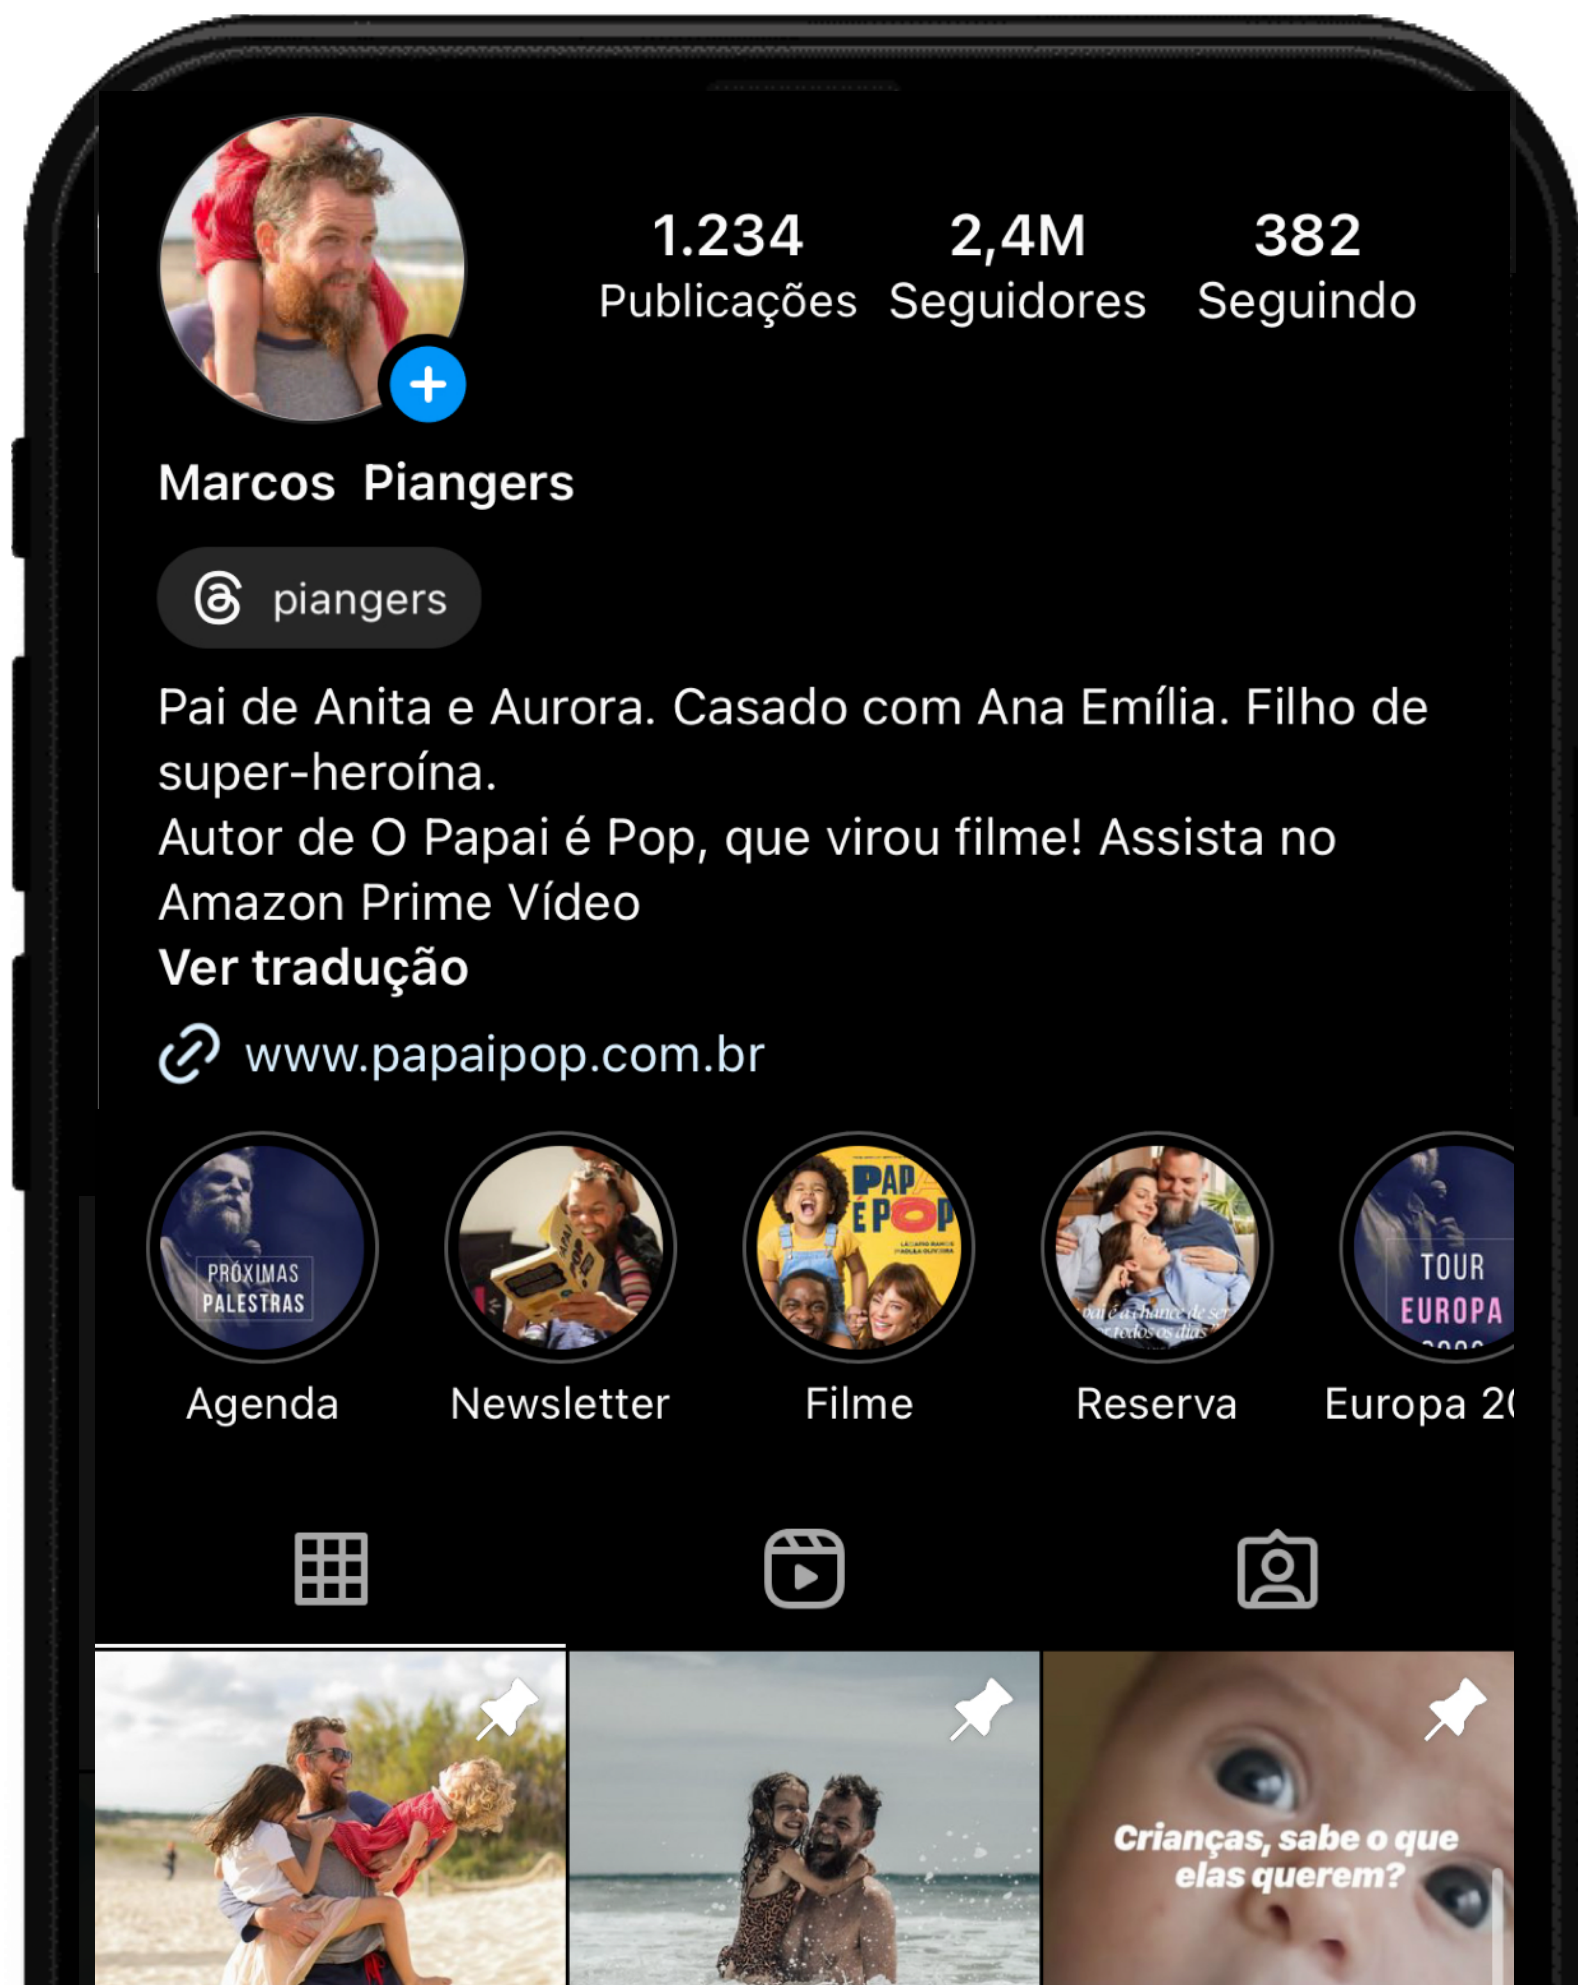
1.234
Publicações

2,4M
Seguidores

382
Seguindo

Marcos Piangers

piangers

Pai de Anita e Aurora. Casado com Ana Emília. Filho de super-heroína.
Autor de O Papai é Pop, que virou filme! Assista no Amazon Prime Vídeo
Ver tradução

www.papaipop.com.br

PRÓXIMAS PALESTRAS
Agenda

Newsletter

PAPAI É POP
Filme

Reserva

TOUR EUROPA
Europa 2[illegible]

Crianças, sabe o que elas querem?